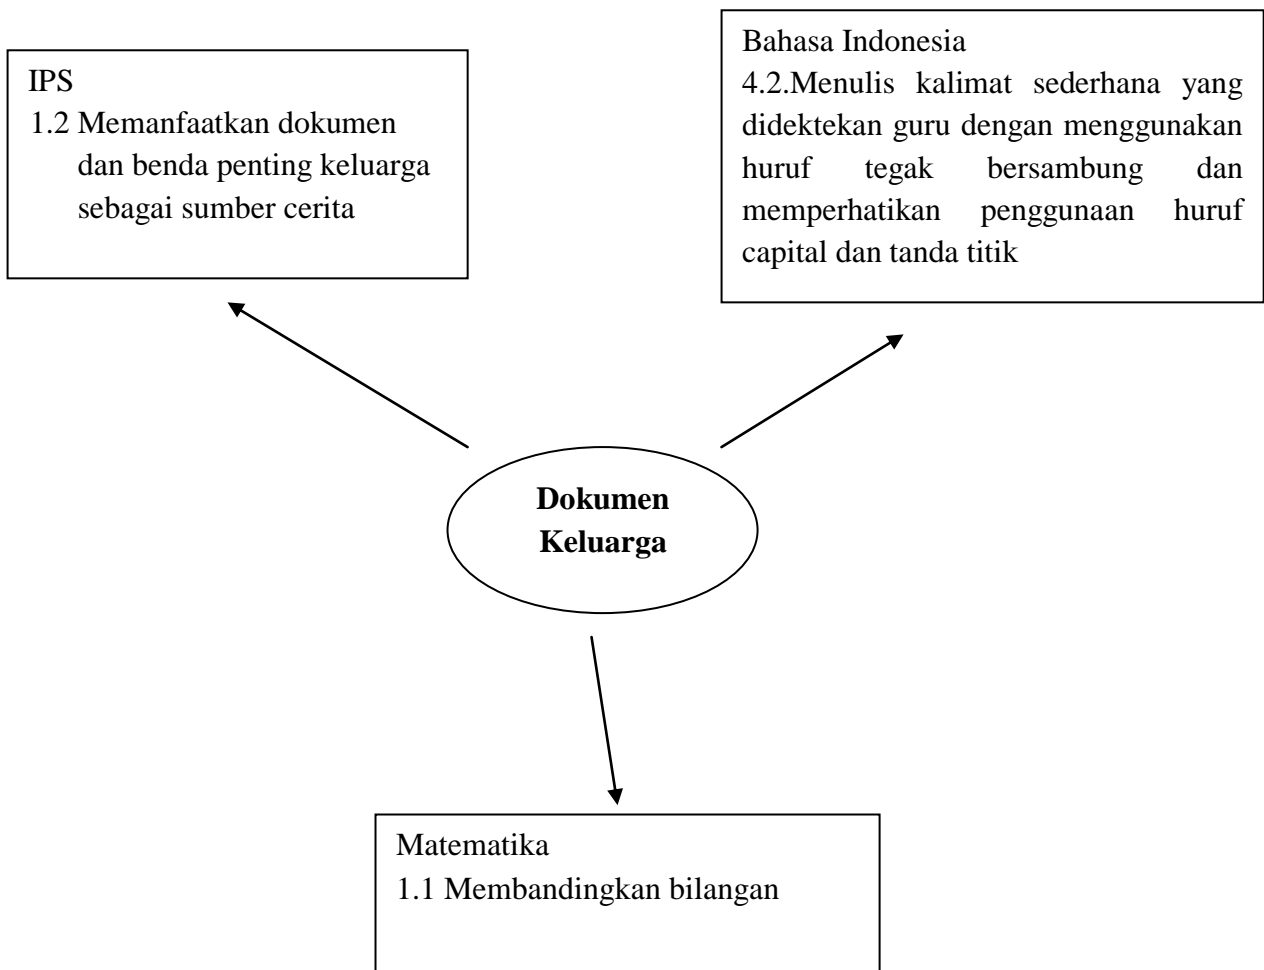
IPS
1.2 Memanfaatkan dokumen dan benda penting keluarga sebagai sumber cerita

Bahasa Indonesia
4.2.Menulis kalimat sederhana yang didektekan guru dengan menggunakan huruf tegak bersambung dan memperhatikan penggunaan huruf capital dan tanda titik

Dokumen Keluarga

Matematika
1.1 Membandingkan bilangan